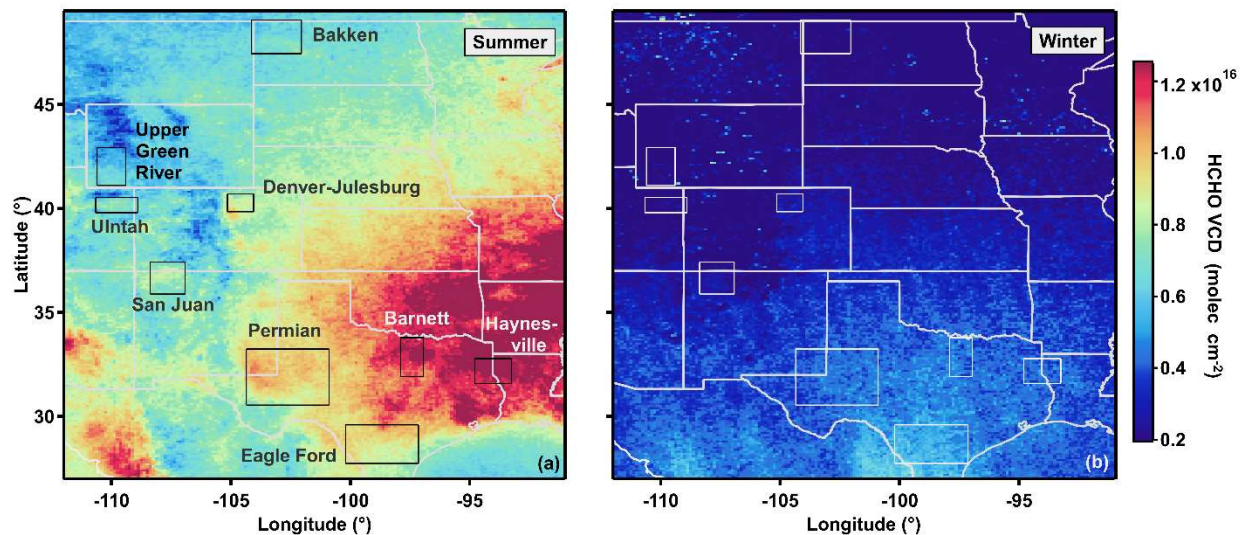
Summer

Bakken

Upper Green River

Denver-Julesburg

Uintah

San Juan

Permian

Barnett

Haynes-ville

Eagle Ford

(a)

Latitude (°)

45

40

35

30

-110 -105 -100 -95

Longitude (°)

Winter

(b)

-110 -105 -100 -95

Longitude (°)

HCHO VCD (molec cm$^{-2}$)

1.2 x$10^{16}$

1.0

0.8

0.6

0.4

0.2